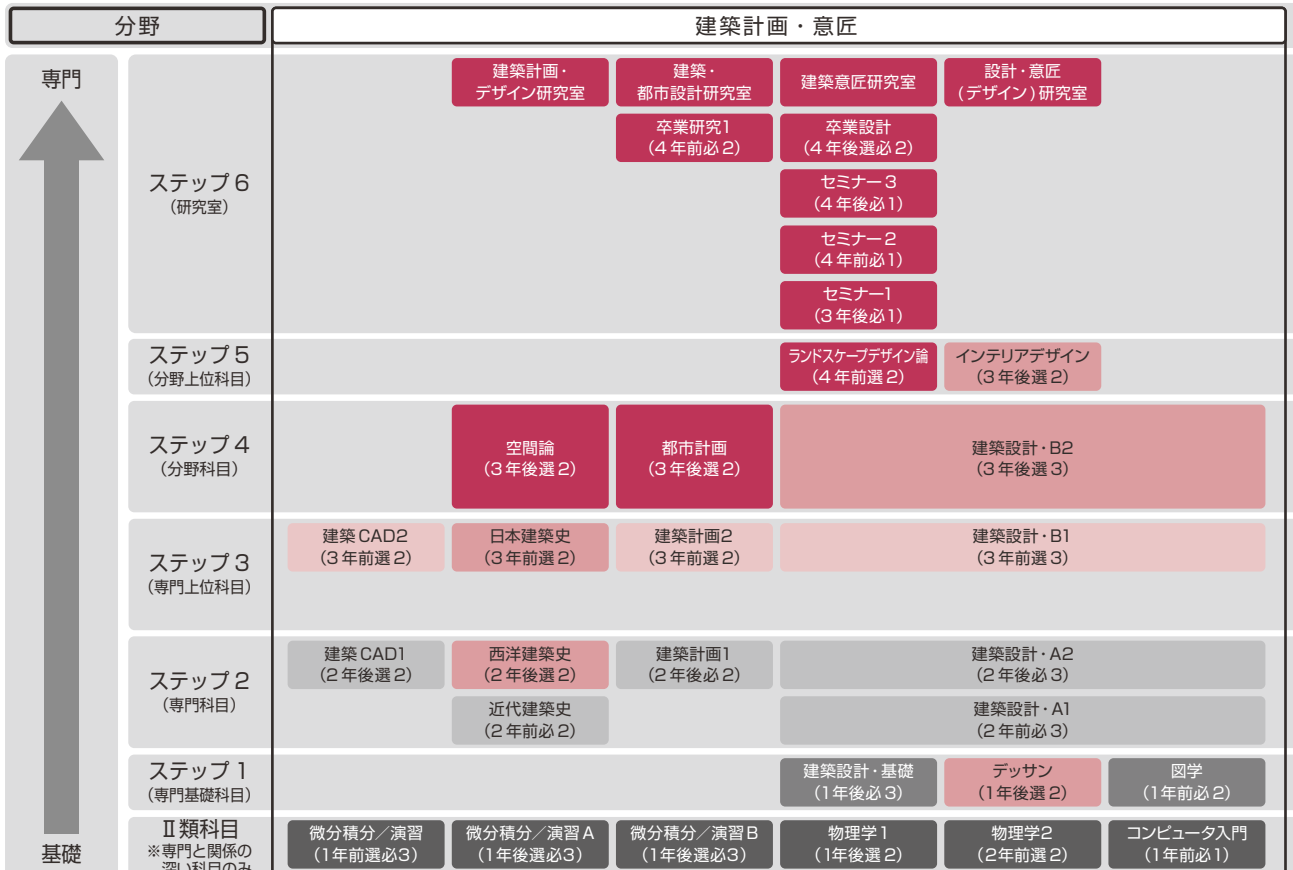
| 分野 | 建築計画・意匠 |
|---|---|

専門

基礎

ステップ 6
（研究室）

建築計画・デザイン研究室
建築・都市設計研究室
建築意匠研究室
設計・意匠（デザイン）研究室

卒業研究1（4年前必2）
卒業設計（4年後選必2）
セミナー3（4年後必1）
セミナー2（4年前必1）
セミナー1（3年後必1）

ステップ 5
（分野上位科目）

ランドスケープデザイン論（4年前選2）
インテリアデザイン（3年後選2）

ステップ 4
（分野科目）

空間論（3年後選2）
都市計画（3年後選2）
建築設計・B2（3年後選3）

ステップ 3
（専門上位科目）

建築CAD2（3年前選2）
日本建築史（3年前選2）
建築計画2（3年前選2）
建築設計・B1（3年前選3）

ステップ 2
（専門科目）

建築CAD1（2年後選2）
西洋建築史（2年後選2）
建築計画1（2年後必2）
建築設計・A2（2年後必3）
近代建築史（2年前必2）
建築設計・A1（2年前必3）

ステップ 1
（専門基礎科目）

建築設計・基礎（1年後必3）
デッサン（1年後選2）
図学（1年前必2）

Ⅱ類科目
※専門と関係の深い科目のみ

微分積分／演習（1年前選必3）
微分積分／演習A（1年後選必3）
微分積分／演習B（1年後選必3）
物理学1（1年後選2）
物理学2（2年前選2）
コンピュータ入門（1年前必1）